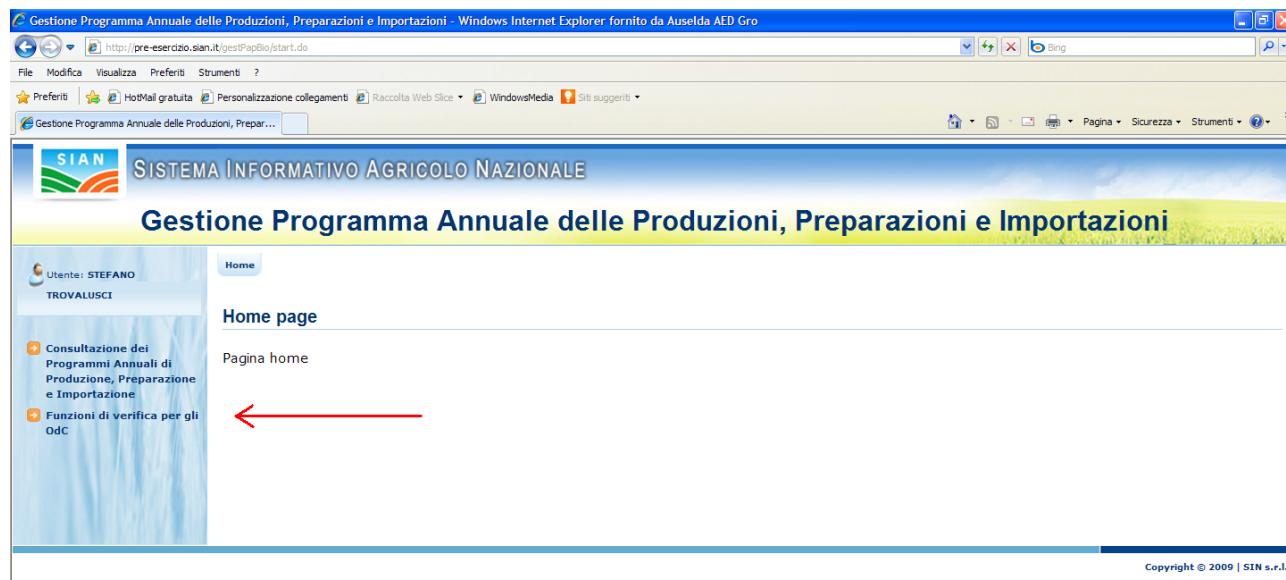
Gestione Programma Annuale delle Produzioni, Preparazioni e Importazioni - Windows Internet Explorer fornito da Auselda AED Gro

http://pre-esercizio.sian.it/gestPapBio/start.do

Bing

File Modifica Visualizza Preferiti Strumenti ?

Preferiti HotMail gratuita Personalizzazione collegamenti Raccolta Web Slice WindowsMedia Siti suggeriti

Gestione Programma Annuale delle Produzioni, Prepar...

Pagina Sicurezza Strumenti

SIAN

SISTEMA INFORMATIVO AGRICOLO NAZIONALE

Gestione Programma Annuale delle Produzioni, Preparazioni e Importazioni

Utente: STEFANO TROVALUSCI

Home

Home page

Pagina home

Consultazione dei Programmi Annuali di Produzione, Preparazione e Importazione

Funzioni di verifica per gli OdC

Copyright © 2009 | SIN s.r.l.